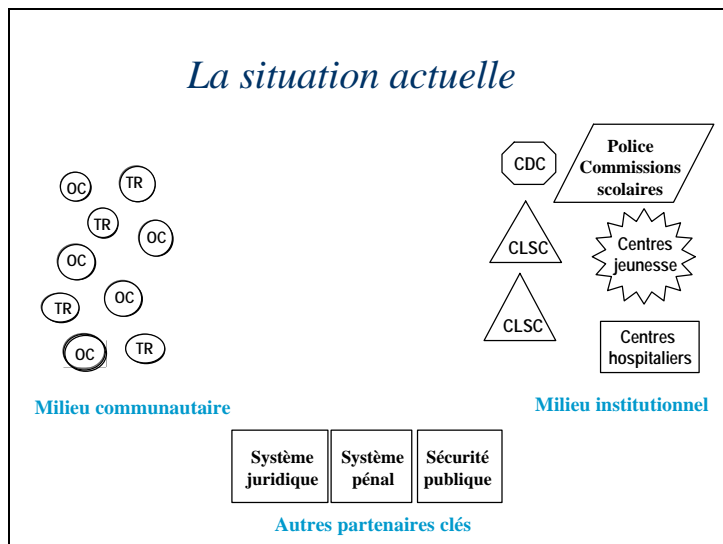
La situation actuelle

OC
TR
TR
OC
OC
TR
OC
OC
TR

CDC
Police Commissions scolaires
CLSC
Centres jeunesse
CLSC
Centres hospitaliers

Milieu communautaire

Milieu institutionnel

Système juridique
Système pénal
Sécurité publique

Autres partenaires clés